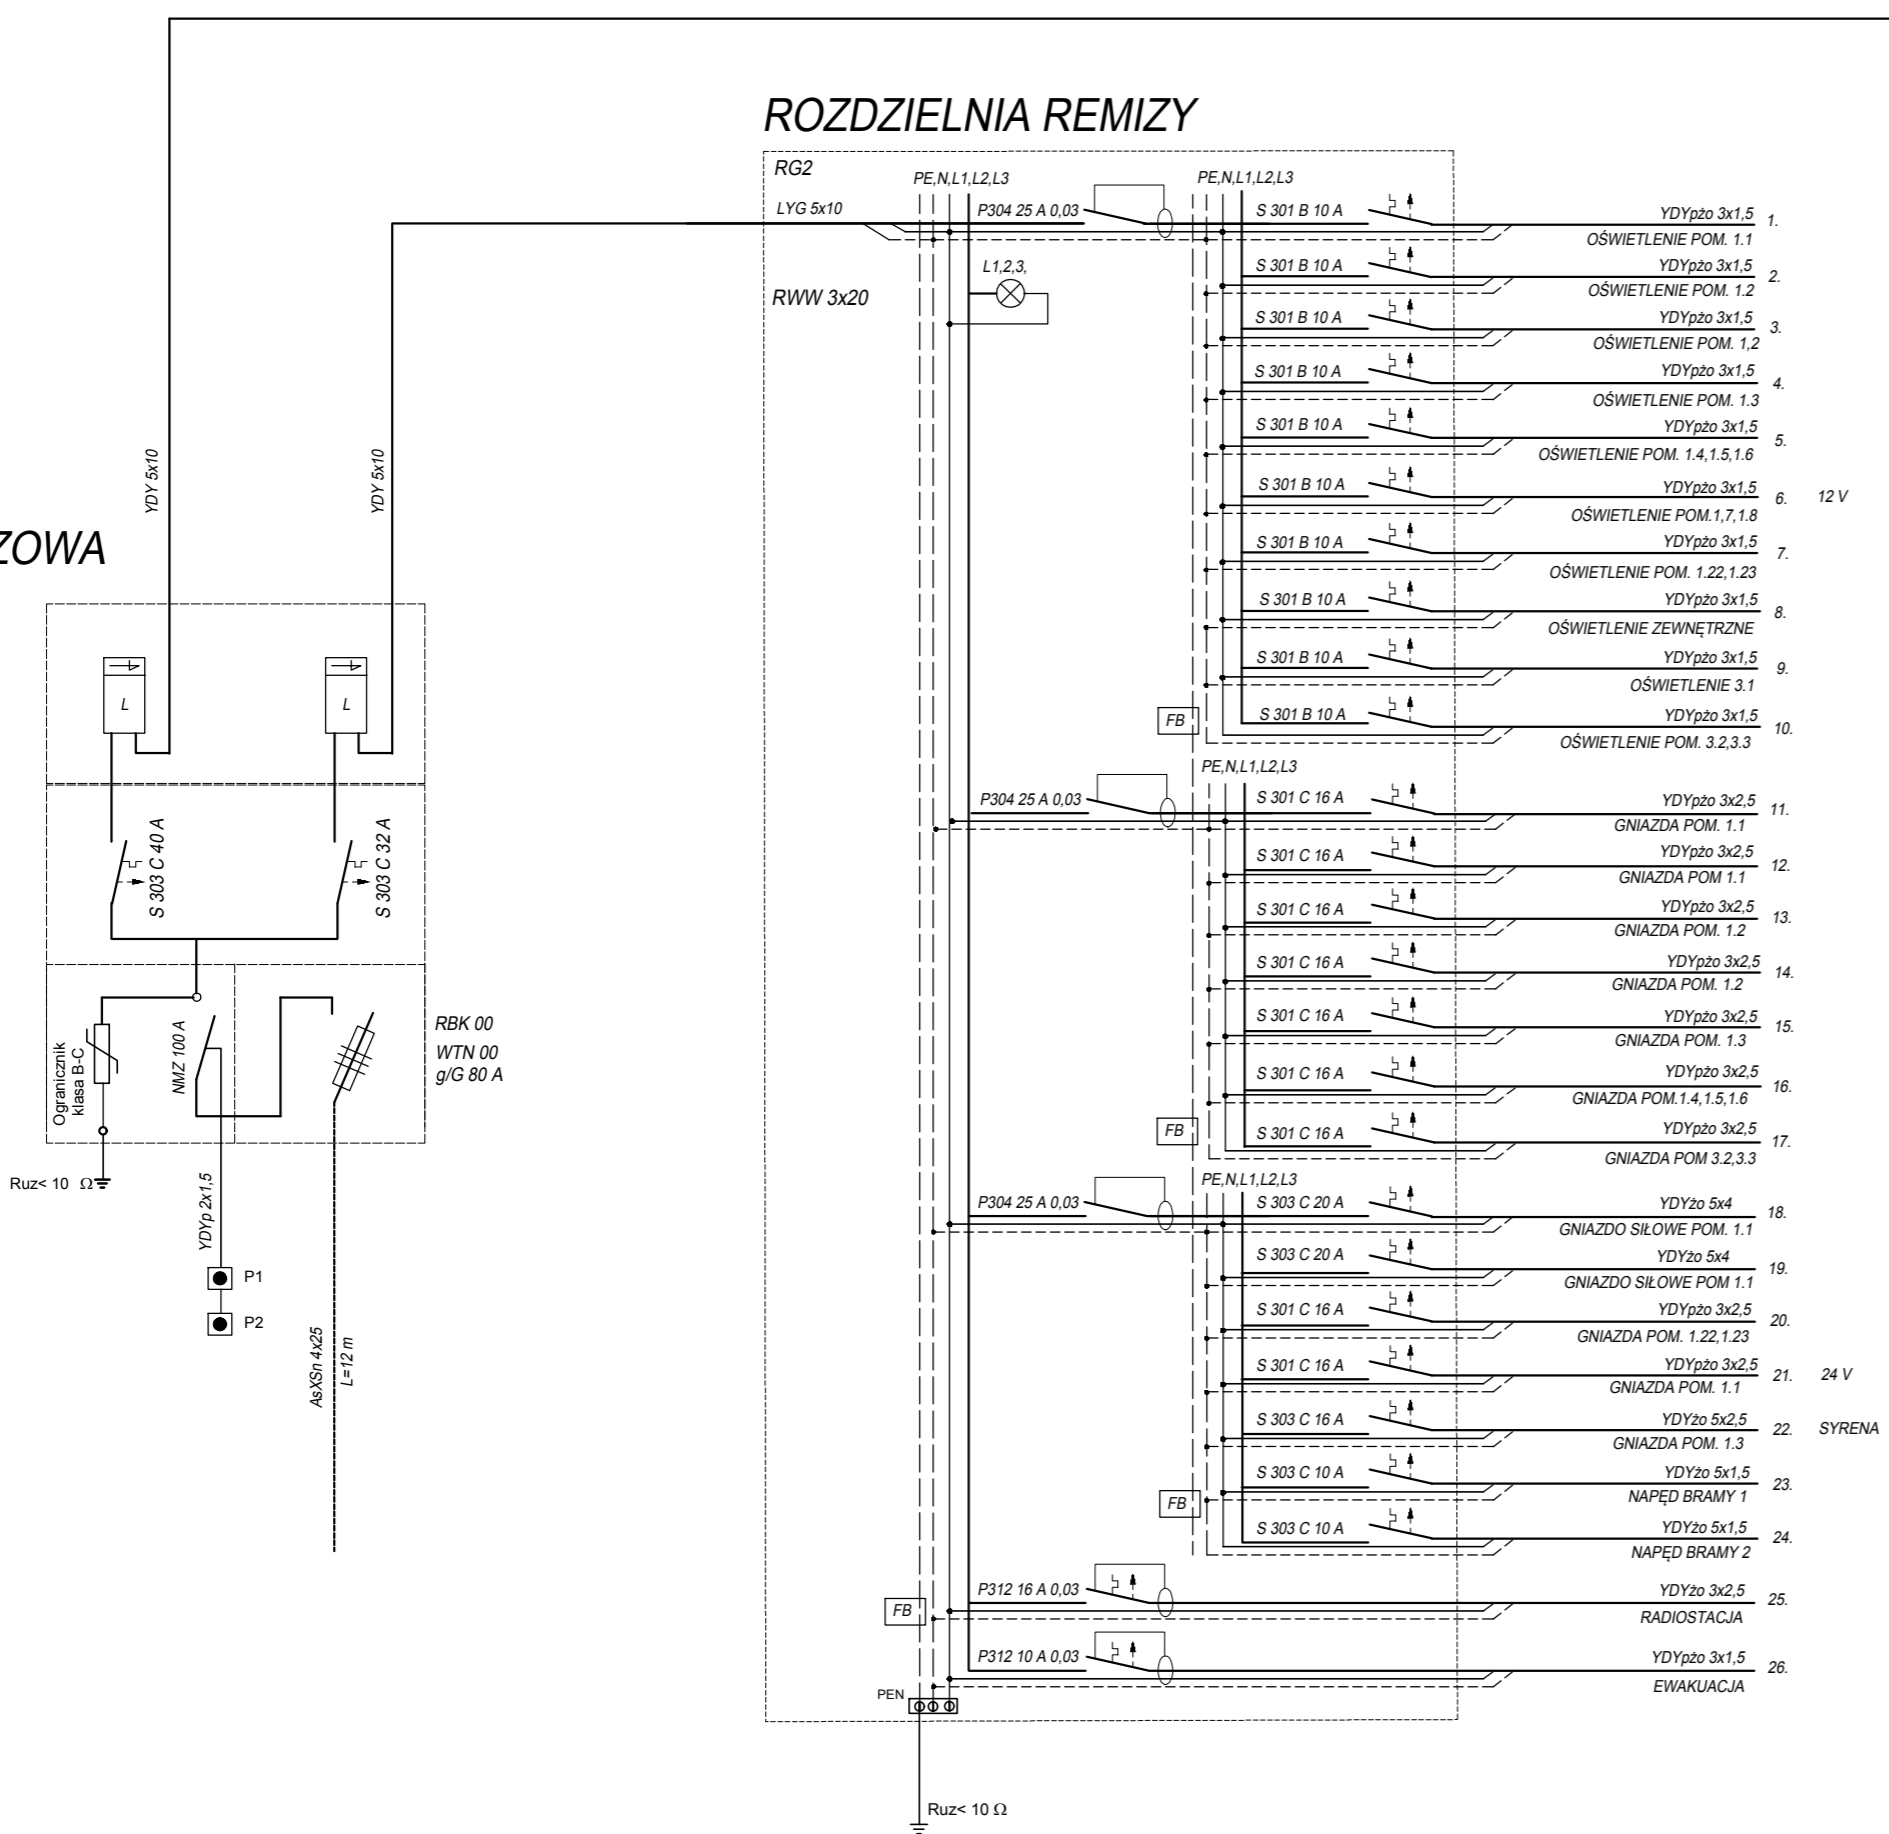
ROZDZIELNIA REMIZY

RG2
PE,N,L1,L2,L3
PE,N,L1,L2,L3
LYG 5x10
P304 25 A 0,03
S 301 B 10 A
YDYpżo 3x1,5
1.
OŚWIETLENIE POM. 1.1
L1,2,3,
S 301 B 10 A
YDYpżo 3x1,5
2.
OŚWIETLENIE POM. 1.2
RWW 3x20
S 301 B 10 A
YDYpżo 3x1,5
3.
OŚWIETLENIE POM. 1,2
S 301 B 10 A
YDYpżo 3x1,5
4.
OŚWIETLENIE POM. 1.3
S 301 B 10 A
YDYpżo 3x1,5
5.
OŚWIETLENIE POM. 1.4,1.5,1.6
S 301 B 10 A
YDYpżo 3x1,5
6.
12 V
OŚWIETLENIE POM.1,7,1.8
S 301 B 10 A
YDYpżo 3x1,5
7.
OŚWIETLENIE POM. 1.22,1.23
S 301 B 10 A
YDYpżo 3x1,5
8.
OŚWIETLENIE ZEWNĘTRZNE
S 301 B 10 A
YDYpżo 3x1,5
9.
OŚWIETLENIE 3.1
FB
S 301 B 10 A
YDYpżo 3x1,5
10.
OŚWIETLENIE POM. 3.2,3.3
PE,N,L1,L2,L3
P304 25 A 0,03
S 301 C 16 A
YDYpżo 3x2,5
11.
GNIAZDA POM. 1.1
S 301 C 16 A
YDYpżo 3x2,5
12.
GNIAZDA POM 1.1
S 301 C 16 A
YDYpżo 3x2,5
13.
GNIAZDA POM. 1.2
S 301 C 16 A
YDYpżo 3x2,5
14.
GNIAZDA POM. 1.2
S 301 C 16 A
YDYpżo 3x2,5
15.
GNIAZDA POM. 1.3
S 301 C 16 A
YDYpżo 3x2,5
16.
GNIAZDA POM.1.4,1.5,1.6
FB
S 301 C 16 A
YDYpżo 3x2,5
17.
GNIAZDA POM 3.2,3.3
PE,N,L1,L2,L3
P304 25 A 0,03
S 303 C 20 A
YDYżo 5x4
18.
GNIAZDO SIŁOWE POM. 1.1
S 303 C 20 A
YDYżo 5x4
19.
GNIAZDO SIŁOWE POM 1.1
S 301 C 16 A
YDYpżo 3x2,5
20.
GNIAZDA POM. 1.22,1.23
S 301 C 16 A
YDYpżo 3x2,5
21.
24 V
GNIAZDA POM. 1.1
S 303 C 16 A
YDYżo 5x2,5
22.
SYRENA
GNIAZDA POM. 1.3
S 303 C 10 A
YDYżo 5x1,5
23.
NAPĘD BRAMY 1
FB
S 303 C 10 A
YDYżo 5x1,5
24.
NAPĘD BRAMY 2
P312 16 A 0,03
YDYżo 3x2,5
25.
FB
RADIOSTACJA
P312 10 A 0,03
YDYpżo 3x1,5
26.
EWAKUACJA
PEN
Ruz< 10 Ω

ZOWA
YDY 5x10
YDY 5x10
L
L
S 303 C 40 A
S 303 C 32 A
Ogranicznik klasa B-C
NMZ 100 A
RBK 00
WTN 00
g/G 80 A
Ruz< 10 Ω
YDYp 2x1,5
P1
P2
AsXSn 4x25
L=12 m